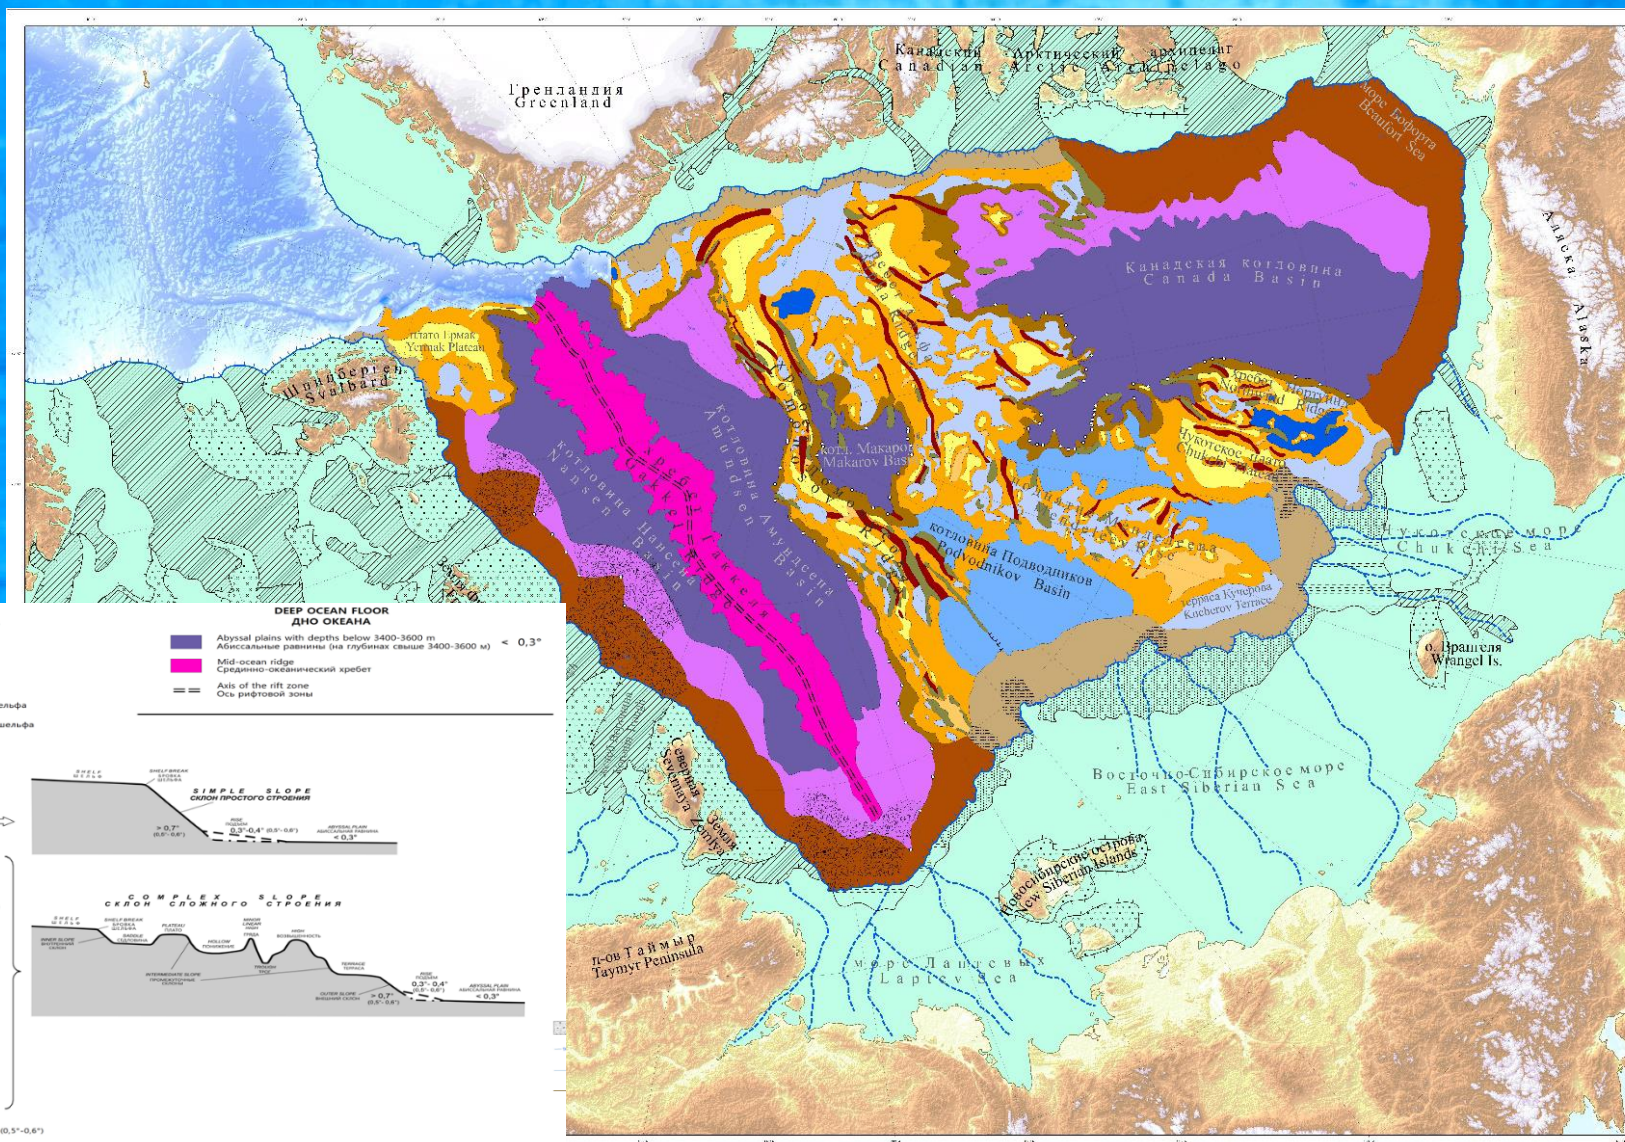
Канадский Арктический архипелаг
Canadian Arctic Archipelago

Гренландия
Greenland

Море Бофорта
Beaufort Sea

Аляска
Alaska

Канадская котловина
Canada Basin

Плато Ермак
Yermak Plateau

Шпицберген
Svalbard

котл. Макарова
Makarov Basin

Котловина Амундсена
Amundsen Basin

хребет Гаккеля
Gakkel Ridge

котловина Нансена
Nansen Basin

Хребет Нортуинд
Northwind Ridge

Чукотское плато
Chukchi Plateau

котловина Подводников
Podvodnikov Basin

Терраса Кучерова
Kucherov Terrace

Чукотское море
Chukchi Sea

о. Врангеля
Wrangel Is.

Северная Земля
Severnaya Zemlya

Восточно-Сибирское море
East Siberian Sea

Новосибирские острова
New Siberian Islands

п-ов Таймыр
Taymyr Peninsula

море Лаптевых
Laptev Sea

DEEP OCEAN FLOOR
ДНО ОКЕАНА

Abyssal plains with depths below 3400-3600 m
Абиссальные равнины (на глубинах свыше 3400-3600 м) < 0,3°

Mid-ocean ridge
Срединно-океанический хребет

Axis of the rift zone
Ось рифтовой зоны

шельфа
шельфа

SHELF
ШЕЛЬФ
SHELF BREAK
БРОВКА ШЕЛЬФА
SIMPLE SLOPE
СКЛОН ПРОСТОГО СТРОЕНИЯ
> 0,7°
(0,5°-0,6°)
RISE
ПОДЪЕМ
0,3°-0,4° (0,5°-0,6°)
ABYSSAL PLAIN
АБИССАЛЬНАЯ РАВНИНА
< 0,3°

COMPLEX SLOPE
СКЛОН СЛОЖНОГО СТРОЕНИЯ
SHELF
ШЕЛЬФ
SHELF BREAK
БРОВКА ШЕЛЬФА
INNER SLOPE
ВНУТРЕННИЙ СКЛОН
SADDLE
СЕДЛОВИНА
PLATEAU
ПЛАТО
HOLLOW
ПОНИЖЕНИЕ
MINOR LINEAR HIGH
ГРЯДА
TROUGH
ТРОГ
HIGH
ВОЗВЫШЕННОСТЬ
INTERMEDIATE SLOPE
ПРОМЕЖУТОЧНЫЕ СКЛОНЫ
TERRACE
ТЕРРАСА
OUTER SLOPE
ВНЕШНИЙ СКЛОН
> 0,7°
(0,5°-0,6°)
RISE
ПОДЪЕМ
0,3°-0,4°
(0,5°-0,6°)
ABYSSAL PLAIN
АБИССАЛЬНАЯ РАВНИНА
< 0,3°

(0,5°-0,6°)